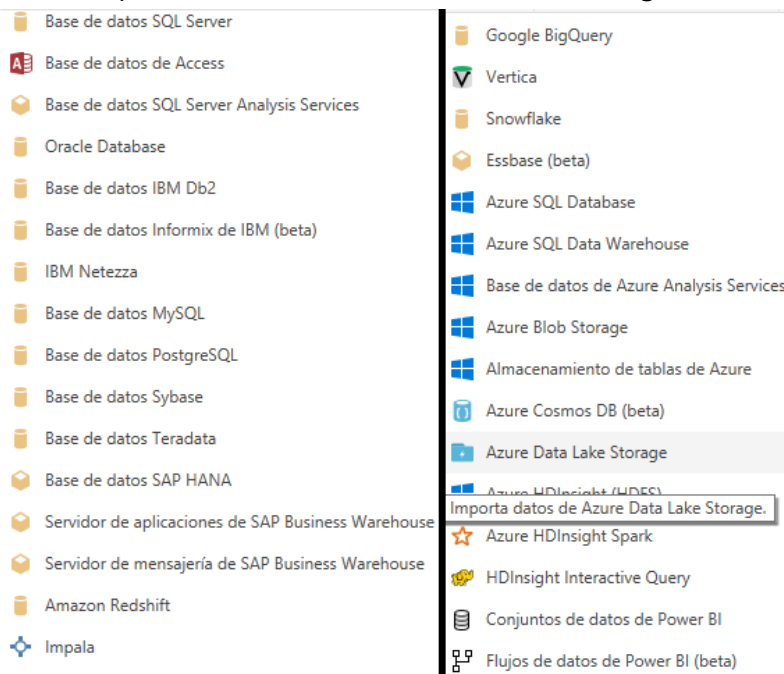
Base de datos SQL Server
Base de datos de Access
Base de datos SQL Server Analysis Services
Oracle Database
Base de datos IBM Db2
Base de datos Informix de IBM (beta)
IBM Netezza
Base de datos MySQL
Base de datos PostgreSQL
Base de datos Sybase
Base de datos Teradata
Base de datos SAP HANA
Servidor de aplicaciones de SAP Business Warehouse
Servidor de mensajería de SAP Business Warehouse
Amazon Redshift
Impala

Google BigQuery
Vertica
Snowflake
Essbase (beta)
Azure SQL Database
Azure SQL Data Warehouse
Base de datos de Azure Analysis Services
Azure Blob Storage
Almacenamiento de tablas de Azure
Azure Cosmos DB (beta)
Azure Data Lake Storage
Azure HDInsight (HDFS)
Importa datos de Azure Data Lake Storage.
Azure HDInsight Spark
HDInsight Interactive Query
Conjuntos de datos de Power BI
Flujos de datos de Power BI (beta)